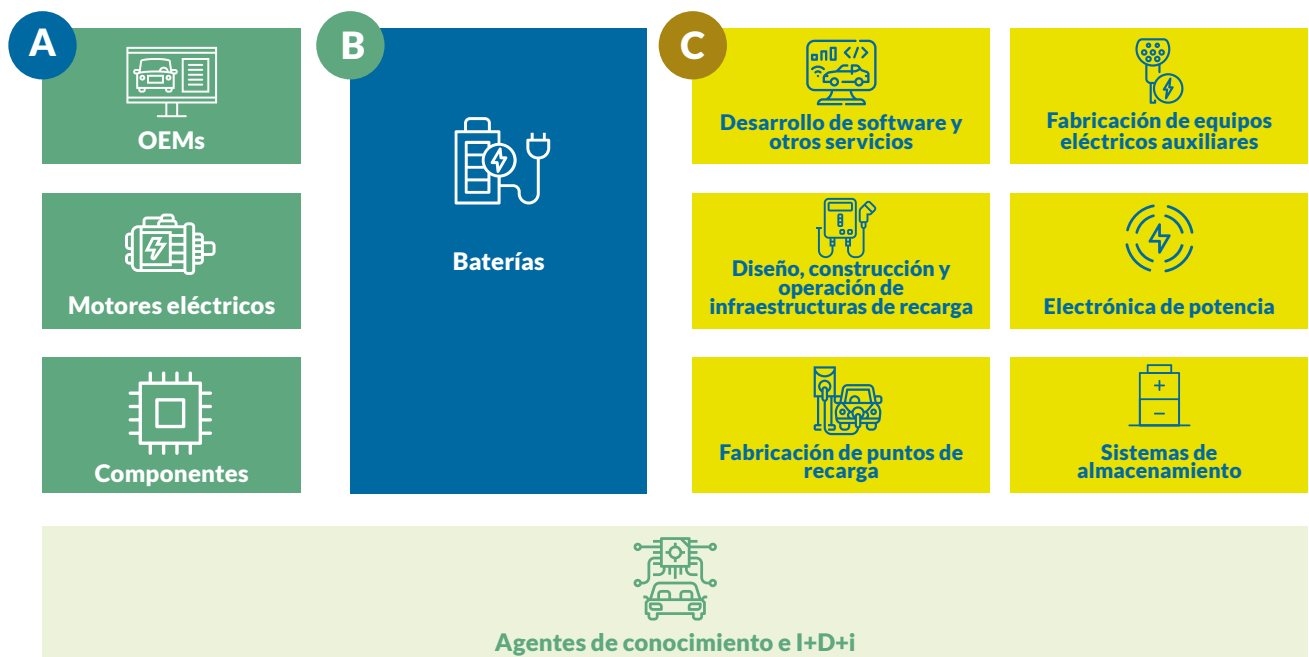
A

OEMs

Motores eléctricos

Componentes

B

Baterías

C

Desarrollo de software y otros servicios

Fabricación de equipos eléctricos auxiliares

Diseño, construcción y operación de infraestructuras de recarga

Electrónica de potencia

Fabricación de puntos de recarga

Sistemas de almacenamiento

Agentes de conocimiento e I+D+i